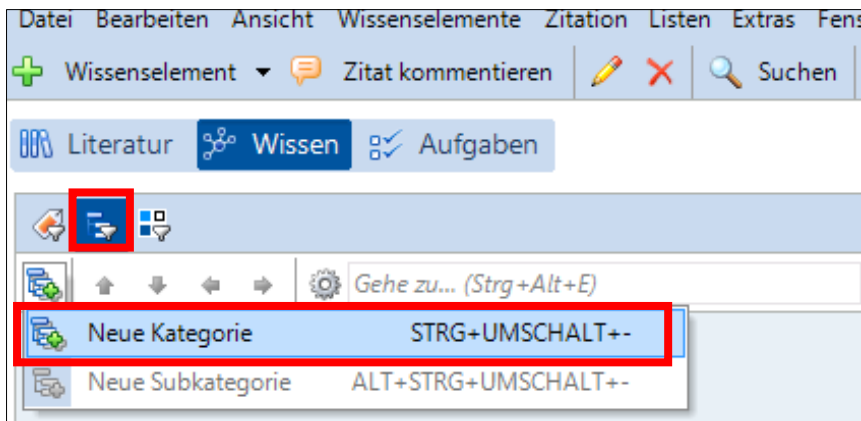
Datei Bearbeiten Ansicht Wissenselemente Zitation Listen Extras Fens

Wissenselement Zitat kommentieren Suchen

Literatur Wissen Aufgaben

Gehe zu... (Strg+Alt+E)

Neue Kategorie STRG+UMSCHALT+-

Neue Subkategorie ALT+STRG+UMSCHALT+-